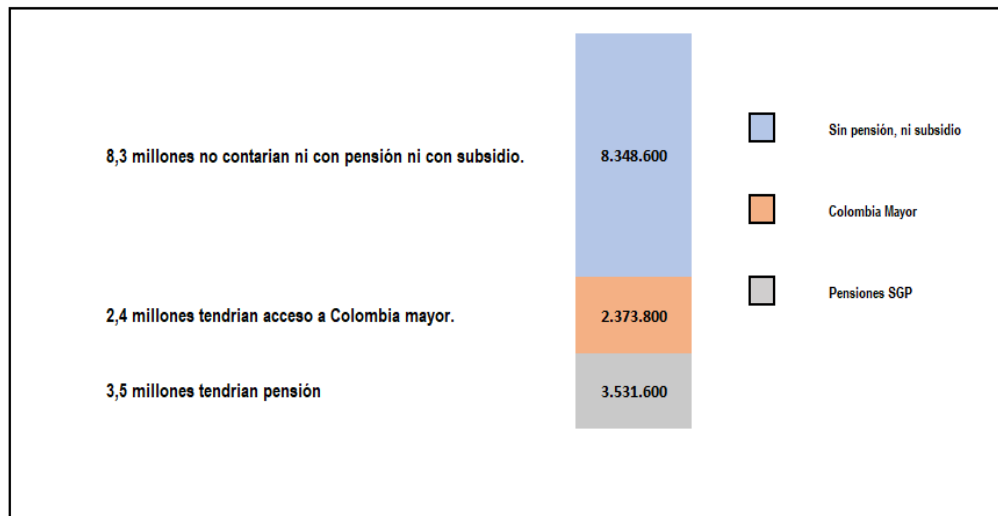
8,3 millones no contarian ni con pensión ni con subsidio.

8.348.600

Sin pensión, ni subsidio

Colombia Mayor

Pensiones SGP

2,4 millones tendrian acceso a Colombia mayor.

2.373.800

3,5 millones tendrian pensión

3.531.600